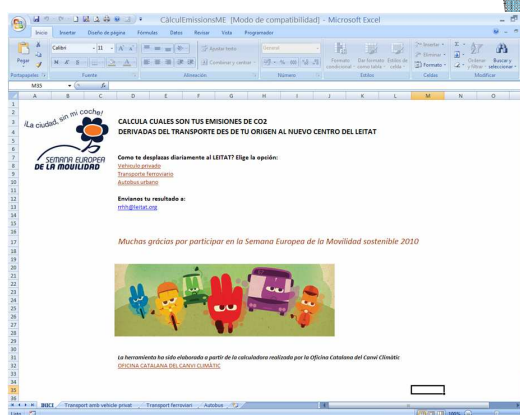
CàlculEmissionsME [Modo de compatibilidad] - Microsoft Excel

Inicio Insertar Diseño de página Fórmulas Datos Revisar Vista Programador

Pegar Calibri 11 Ajustar texto General Formato condicional Dar formato como tabla Estilos de celda Insertar Eliminar Formato Ordenar y filtrar Buscar y seleccionar

Portapapeles Fuente Alineación Número Estilos Celdas Modificar

M35

A B C D E F G H I J K L M N O

¡La ciudad, sin mi coche!

SEMANA EUROPEA DE LA MOVILIDAD

CALCULA CUALES SON TUS EMISIONES DE CO2
DERIVADAS DEL TRANSPORTE DES DE TU ORIGEN AL NUEVO CENTRO DEL LEITAT

Como te desplazas diariamente al LEITAT? Elige la opción:
Vehiculo privado
Transporte ferroviario
Autobus urbano

Envíanos tu resultado a:
rrhh@leitat.org

Muchas gràcias por participar en la Semana Europea de la Movilidad sostenible 2010

La herramienta ha sido elaborada a partir de la calculadora realizada por la Oficina Catalana del Canvi Climàtic
OFICINA CATALANA DEL CANVI CLIMÀTIC

INICI Transport amb vehicle privat Transport ferroviari Autobus

Listo 100%